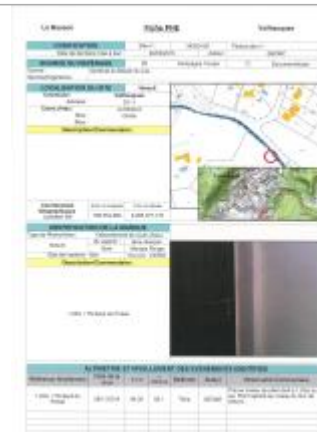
La Bussière     Fiche PHE     Ventesques

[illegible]

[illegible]

LOCALISATION DU SITE

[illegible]

Description/Commentaires

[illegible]

IDENTIFICATION DE LA MARQUE

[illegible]

Description/Commentaires

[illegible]

ALTIMÉTRIE ET NIVELLEMENT DES EVENEMENTS IDENTIFIÉS

| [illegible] | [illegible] | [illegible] | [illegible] | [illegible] | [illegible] | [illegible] | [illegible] |
|---|---|---|---|---|---|---|---|
| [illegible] | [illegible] | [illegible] | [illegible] | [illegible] | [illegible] | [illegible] | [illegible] |